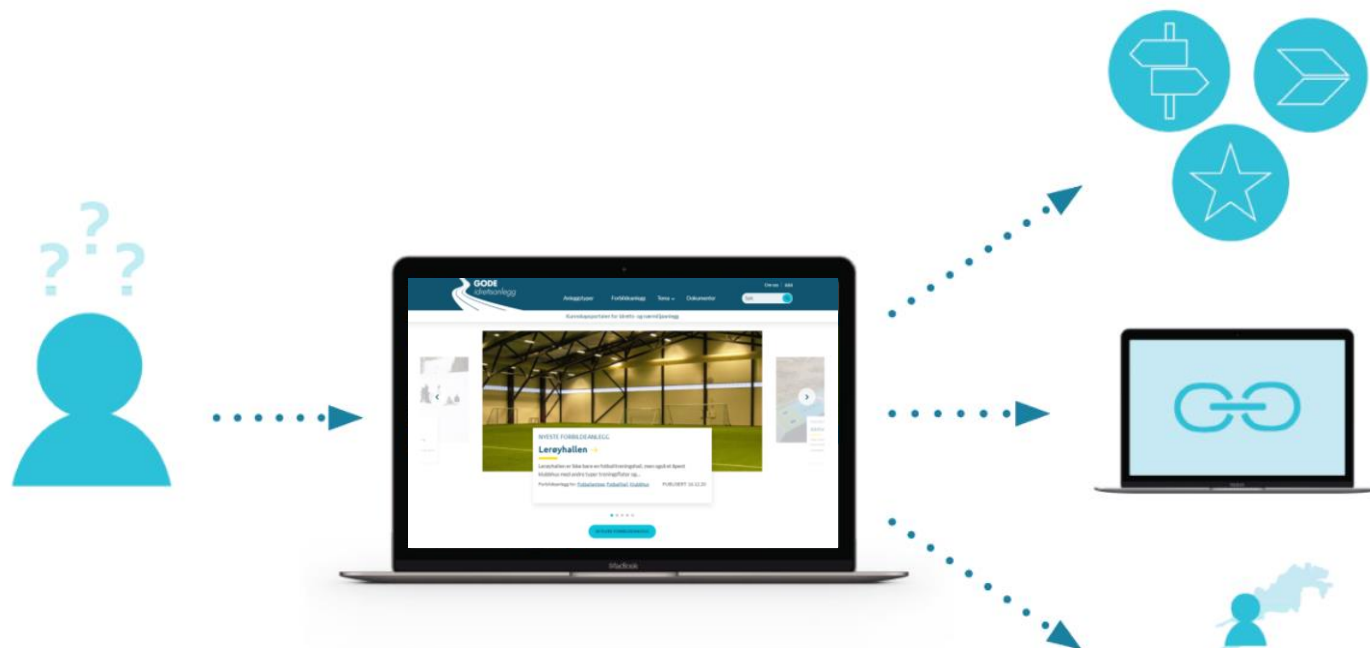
GODE idrettsanlegg

Om oss | Aktiv

Anleggstyper Forbildeanlegg Tema Dokumenter

Søk

Kunnskapsportalen for idretts- og nærmiljøanlegg

NYESTE FORBILDEANLEGG

Lerøyhallen

Lerøyhallen er ikke bare en fotballtreningshall, men også et åpent klubbhus med andre typer treningsflater og...

Forbildeanlegg for: Fotballanlegg Fotballhall Klubbhus

PUBLISERT: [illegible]

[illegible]

MacBook